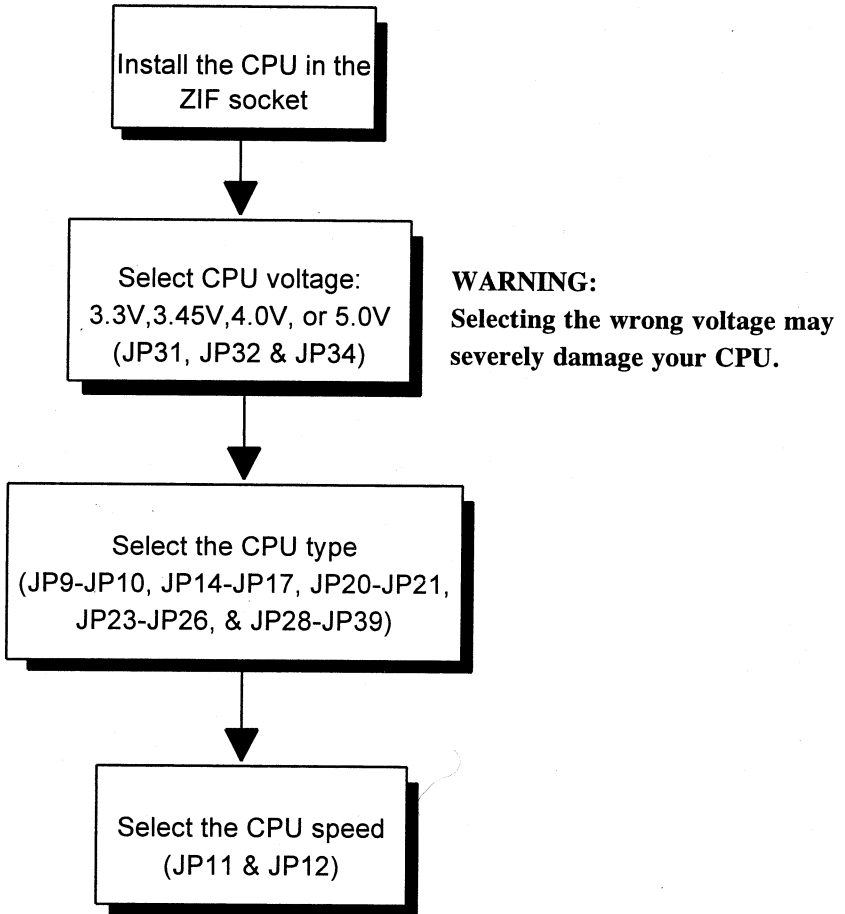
Install the CPU in the ZIF socket

Select CPU voltage: 3.3V,3.45V,4.0V, or 5.0V (JP31, JP32 & JP34)

WARNING:
Selecting the wrong voltage may severely damage your CPU.

Select the CPU type (JP9-JP10, JP14-JP17, JP20-JP21, JP23-JP26, & JP28-JP39)

Select the CPU speed (JP11 & JP12)